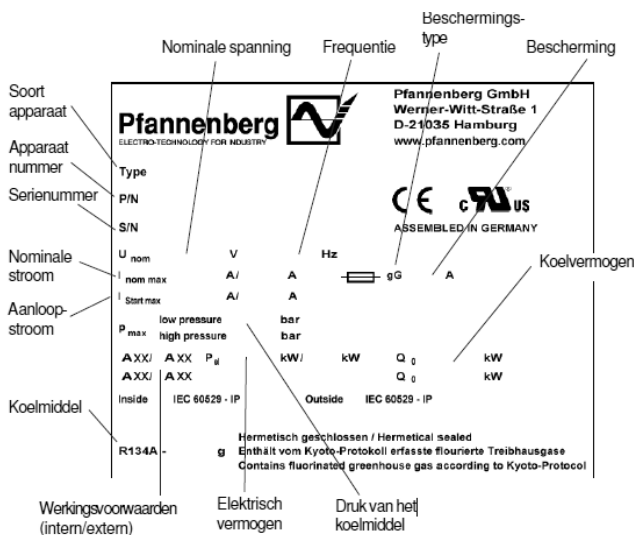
Beschermingstype

Nominale spanning

Frequentie

Bescherming

Soort apparaat

Apparaat nummer

Serienummer

Nominale stroom

Aanloopstroom

Koelvermogen

Koelmiddel

Pfannenberg
ELECTRO-TECHNOLOGY FOR INDUSTRY

Pfannenberg GmbH
Werner-Witt-Straße 1
D-21035 Hamburg
www.pfannenberg.com

Type

P/N

S/N

CE c UL US
ASSEMBLED IN GERMANY

$U_{nom}$ V A Hz

$I_{nom\ max}$ A/ A gG A

$I_{Start\ max}$ A/ A

$P_{max}$ low pressure bar
high pressure bar

AXX/ AXX $P_{el}$ kW/ kW $Q_0$ kW

AXX/ AXX $Q_0$ kW

Inside IEC 60529 - IP Outside IEC 60529 - IP

R134A - g

Hermetisch geschlossen / Hermetical sealed
Enthält vom Kyoto-Protokoll erfasste flourierte Treibhausgase
Contains fluorinated greenhouse gas according to Kyoto-Protocol

Werkingsvoorwaarden (intern/extern)

Elektrisch vermogen

Druk van het koelmiddel